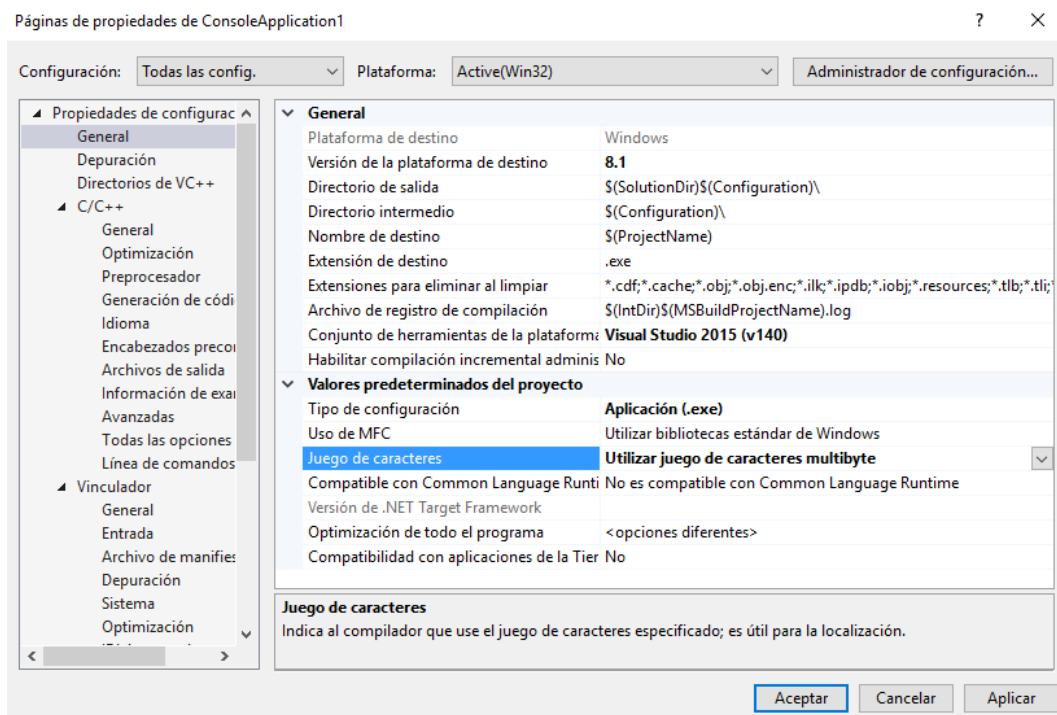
Páginas de propiedades de ConsoleApplication1

?

Configuración: Todas las config.

Plataforma: Active(Win32)

Administrador de configuración...

Propiedades de configurac
General
Depuración
Directorios de VC++
C/C++
General
Optimización
Preprocesador
Generación de códi
Idioma
Encabezados preco
Archivos de salida
Información de exa
Avanzadas
Todas las opciones
Línea de comandos
Vinculador
General
Entrada
Archivo de manifies
Depuración
Sistema
Optimización

| General | |
|---|---|
| Plataforma de destino | Windows |
| Versión de la plataforma de destino | 8.1 |
| Directorio de salida | $(SolutionDir)$(Configuration)\ |
| Directorio intermedio | $(Configuration)\ |
| Nombre de destino | $(ProjectName) |
| Extensión de destino | .exe |
| Extensiones para eliminar al limpiar | *.cdf;*.cache;*.obj;*.obj.enc;*.ilk;*.ipdb;*.iobj;*.resources;*.tlb;*.tli; |
| Archivo de registro de compilación | $(IntDir)$(MSBuildProjectName).log |
| Conjunto de herramientas de la plataforma | Visual Studio 2015 (v140) |
| Habilitar compilación incremental adminis | No |
| Valores predeterminados del proyecto | |
| Tipo de configuración | Aplicación (.exe) |
| Uso de MFC | Utilizar bibliotecas estándar de Windows |
| Juego de caracteres | Utilizar juego de caracteres multibyte |
| Compatible con Common Language Runti | No es compatible con Common Language Runtime |
| Versión de .NET Target Framework | |
| Optimización de todo el programa | <opciones diferentes> |
| Compatibilidad con aplicaciones de la Tier | No |

Juego de caracteres
Indica al compilador que use el juego de caracteres especificado; es útil para la localización.

Aceptar Cancelar Aplicar